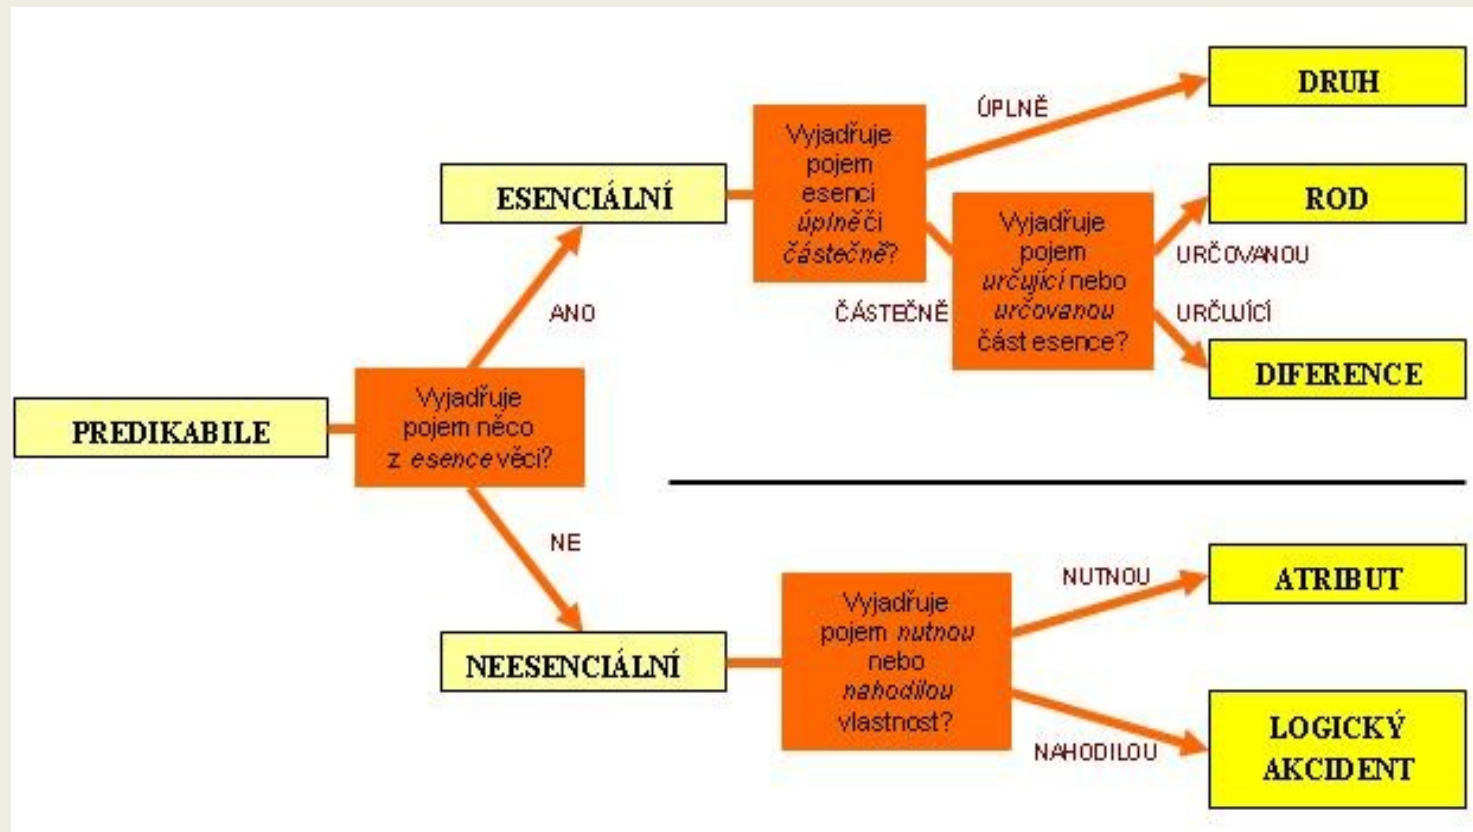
PREDIKABILE

Vyjadřuje pojem něco z *esence* věci?

ANO

ESENCIÁLNÍ

Vyjadřuje pojem esenci *úplně* či *částečně*?

ÚPLNĚ

DRUH

ČÁSTEČNĚ

Vyjadřuje pojem *určující* nebo *určovanou* část esence?

URČOVANOU

ROD

URČUJÍCÍ

DIFERENCE

NE

NEESENCIÁLNÍ

Vyjadřuje pojem *nutnou* nebo *nahodilou* vlastnost?

NUTNOU

ATRIBUT

NAHODILOU

LOGICKÝ AKCIDENT